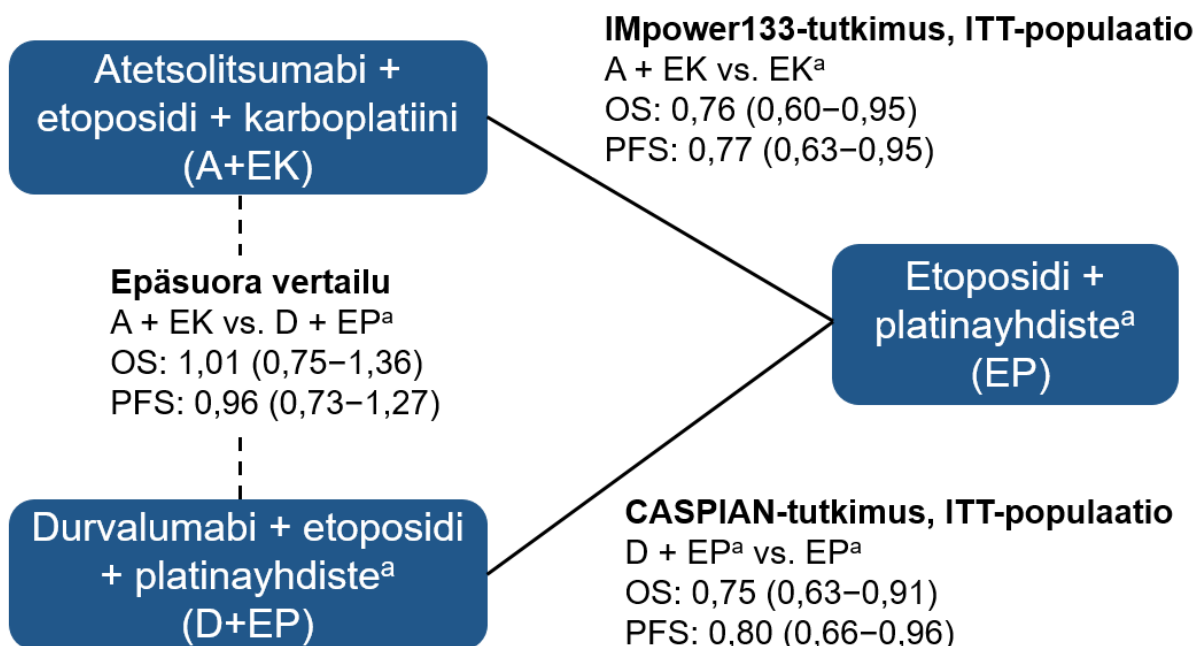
Atetsolitsumabi + etoposidi + karboplatiini (A+EK)

IMpower133-tutkimus, ITT-populaatio
A + EK vs. EK$^{a}$
OS: 0,76 (0,60−0,95)
PFS: 0,77 (0,63−0,95)

Epäsuora vertailu
A + EK vs. D + EP$^{a}$
OS: 1,01 (0,75−1,36)
PFS: 0,96 (0,73−1,27)

Etoposidi + platinayhdiste$^{a}$ (EP)

Durvalumabi + etoposidi + platinayhdiste$^{a}$ (D+EP)

CASPIAN-tutkimus, ITT-populaatio
D + EP$^{a}$ vs. EP$^{a}$
OS: 0,75 (0,63−0,91)
PFS: 0,80 (0,66−0,96)